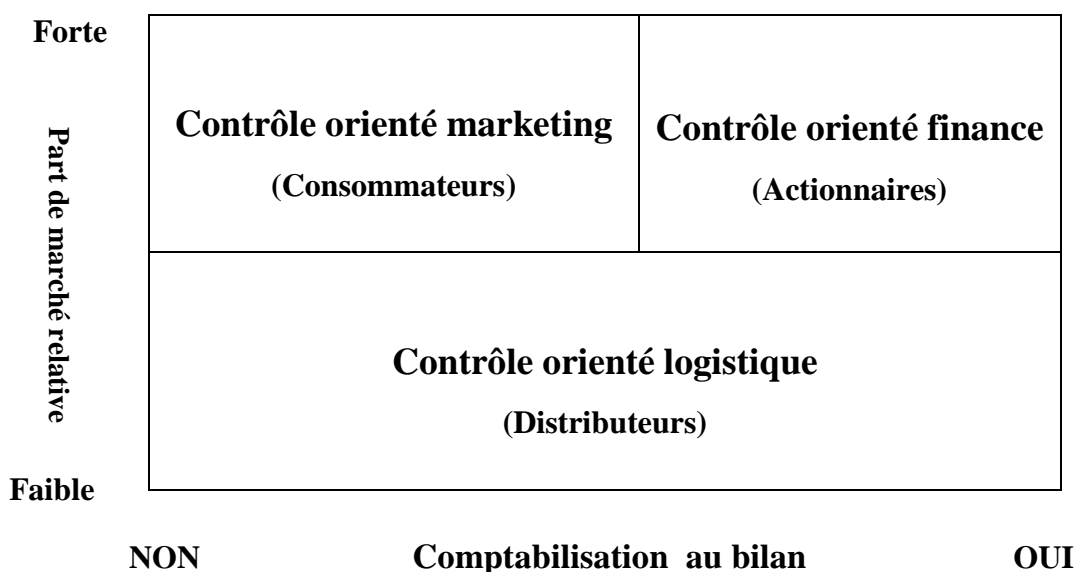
Forte

Part de marché relative

Faible

Contrôle orienté marketing

(Consommateurs)

Contrôle orienté finance

(Actionnaires)

Contrôle orienté logistique

(Distributeurs)

NON Comptabilisation au bilan OUI